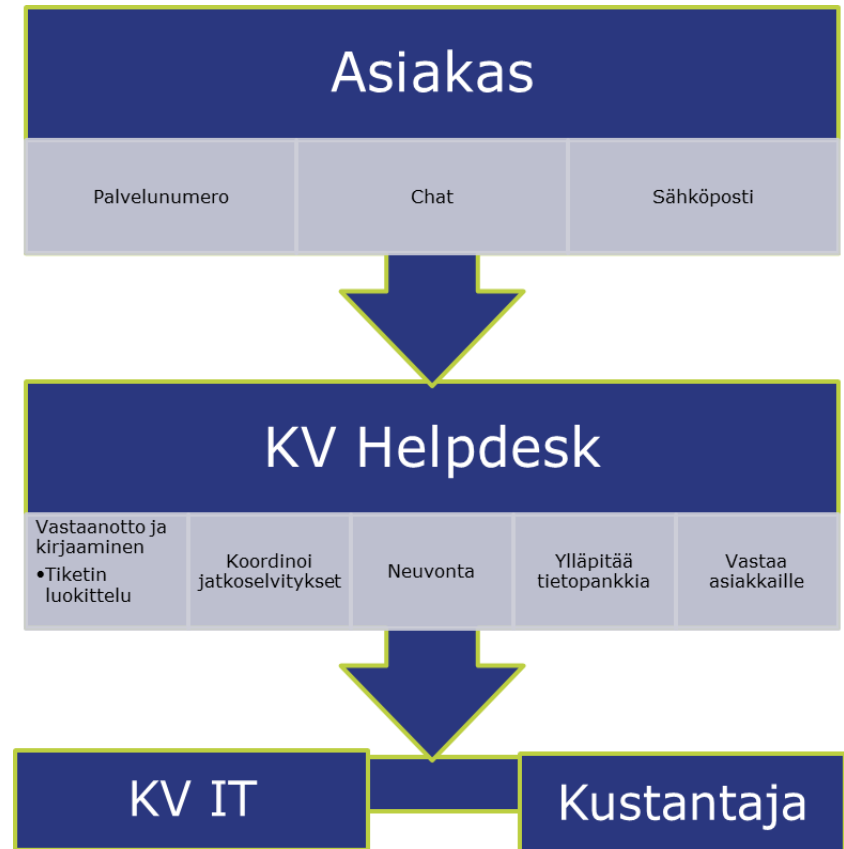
Asiakas

Palvelunumero

Chat

Sähköposti

KV Helpdesk

Vastaanotto ja kirjaaminen
•Tiketin luokittelu

Koordinoi jatkoselvitykset

Neuvonta

Ylläpitää tietopankkia

Vastaa asiakkaille

KV IT

Kustantaja